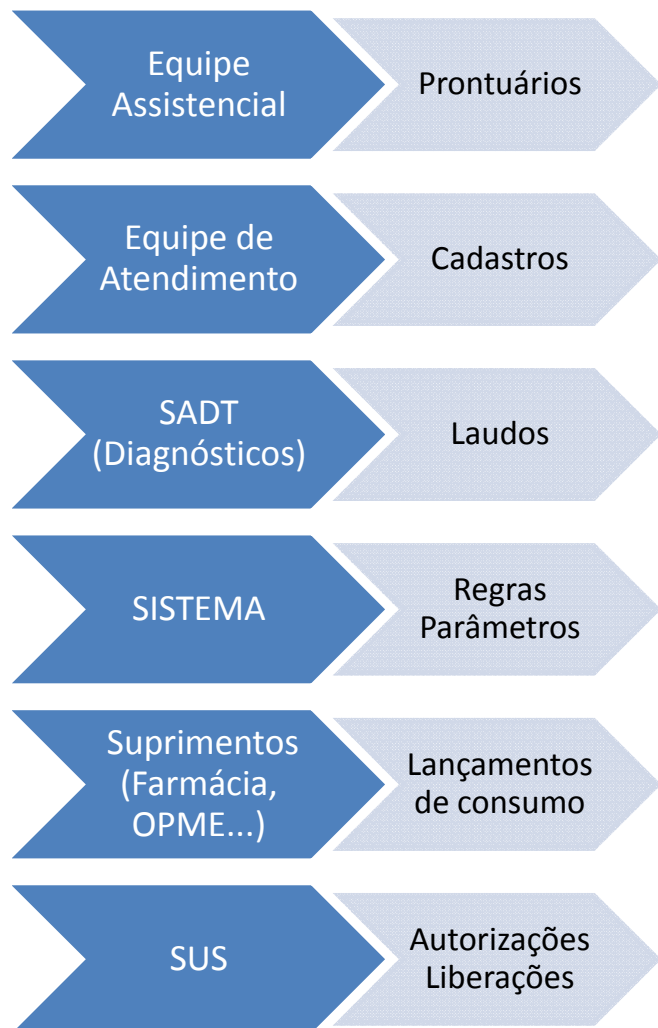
Equipe Assistencial

Prontuários

Equipe de Atendimento

Cadastros

SADT (Diagnósticos)

Laudos

SISTEMA

Regras Parâmetros

Suprimentos (Farmácia, OPME...)

Lançamentos de consumo

SUS

Autorizações Liberações